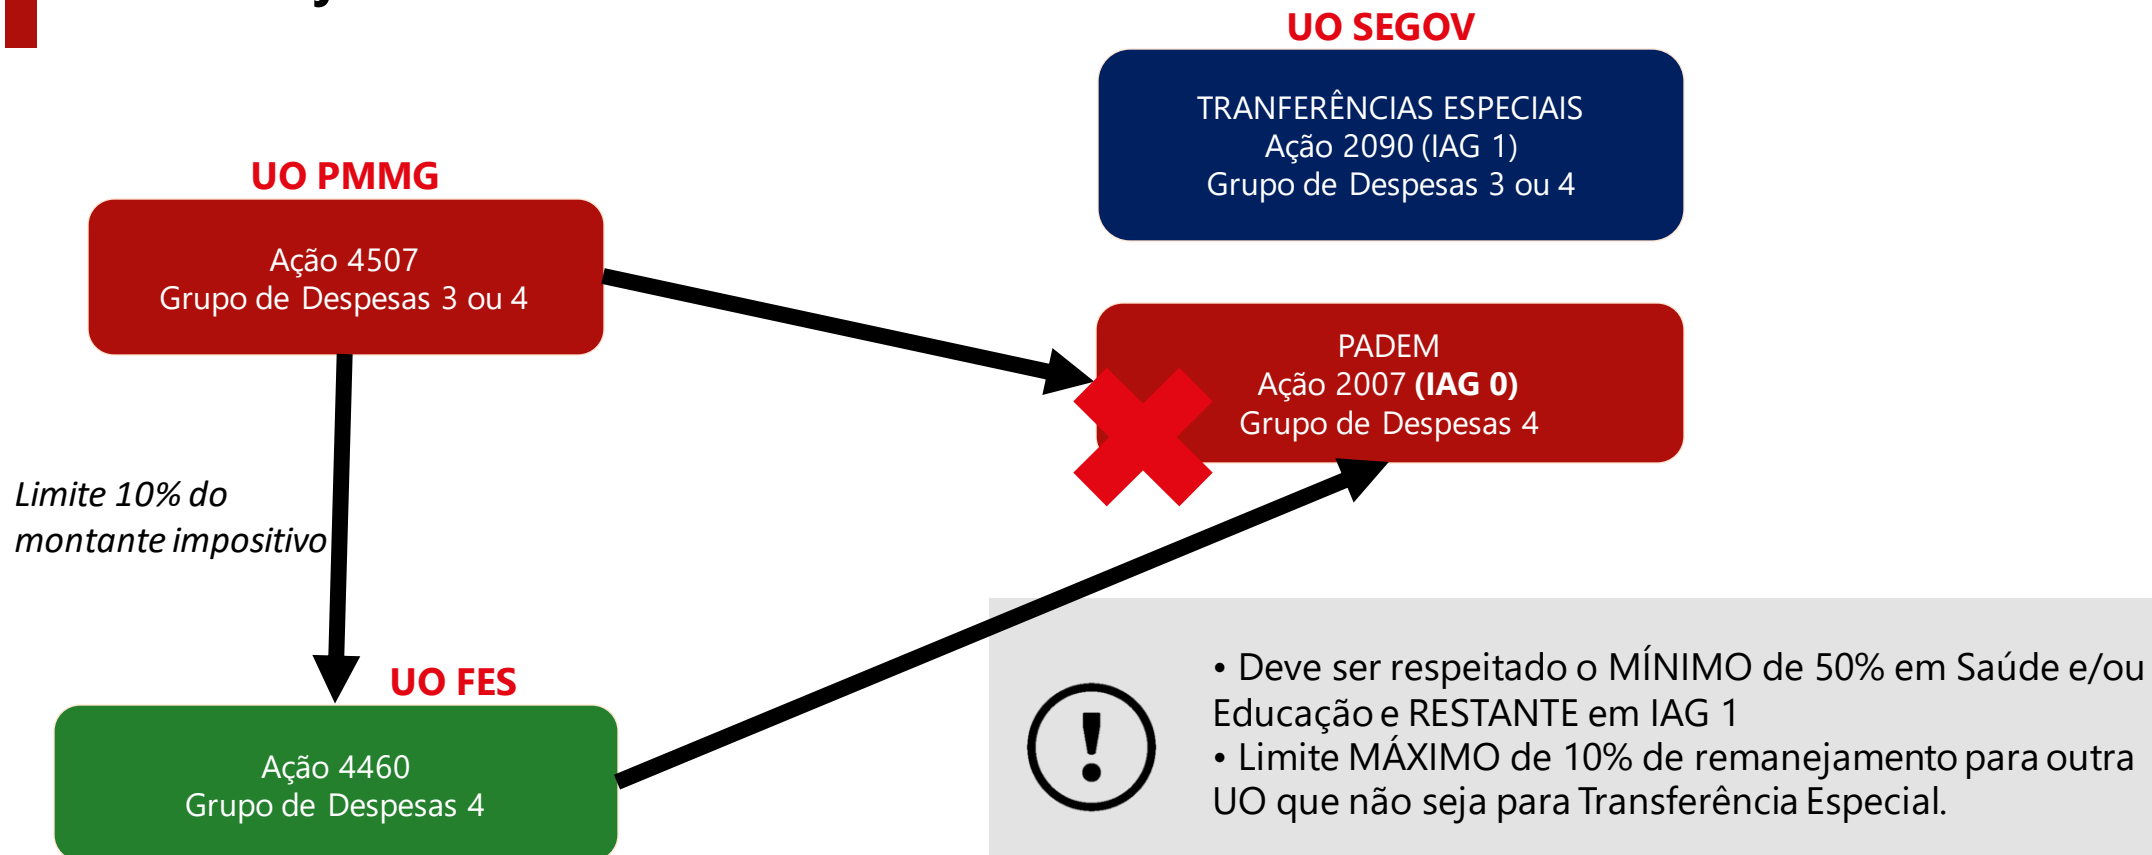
UO SEGOV

TRANFERÊNCIAS ESPECIAIS
Ação 2090 (IAG 1)
Grupo de Despesas 3 ou 4

UO PMMG

Ação 4507
Grupo de Despesas 3 ou 4

PADEM
Ação 2007 **(IAG 0)**
Grupo de Despesas 4

*Limite 10% do montante impositivo*

UO FES

Ação 4460
Grupo de Despesas 4

• Deve ser respeitado o MÍNIMO de 50% em Saúde e/ou Educação e RESTANTE em IAG 1
• Limite MÁXIMO de 10% de remanejamento para outra UO que não seja para Transferência Especial.